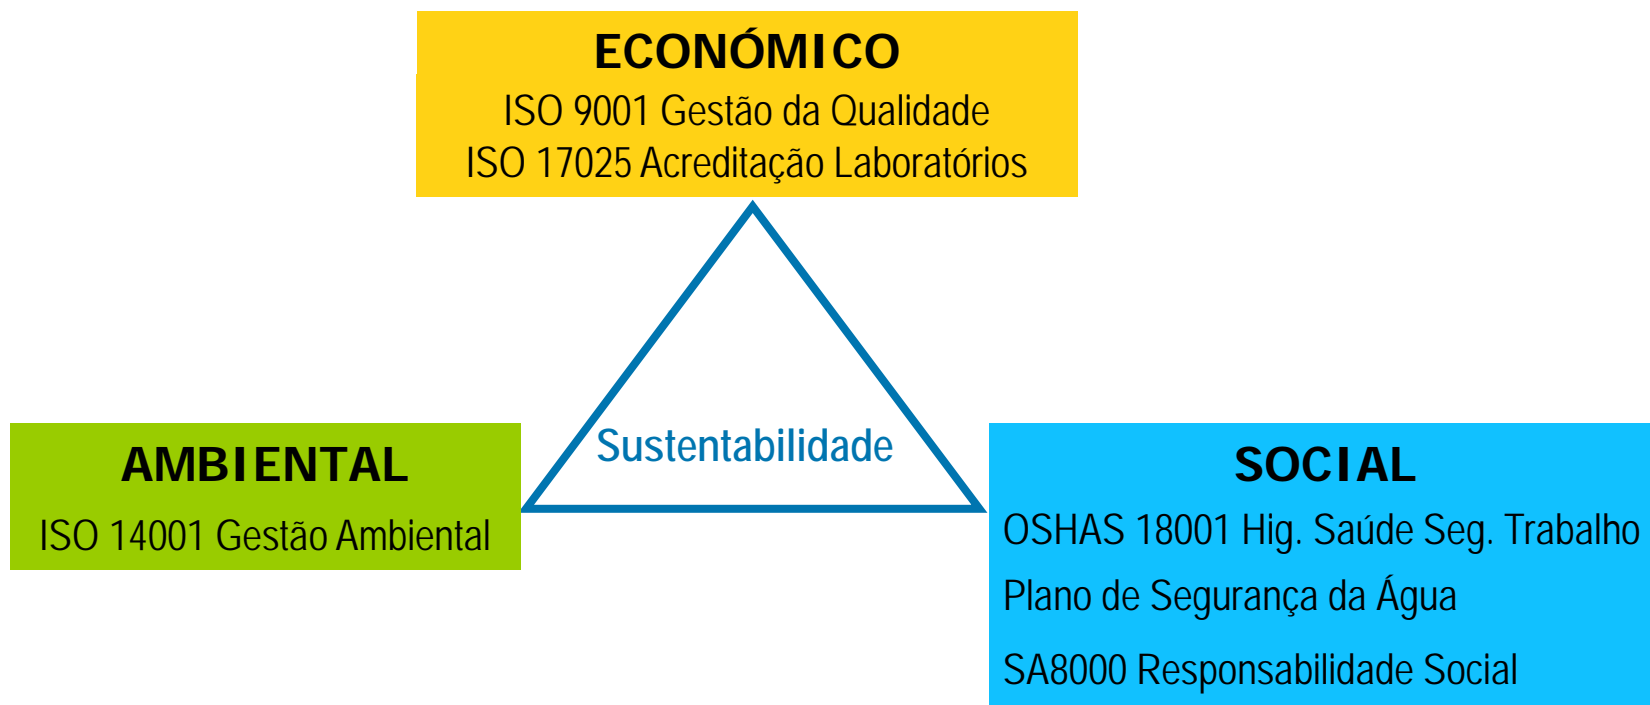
ECONÓMICO
ISO 9001 Gestão da Qualidade
ISO 17025 Acreditação Laboratórios

Sustentabilidade

AMBIENTAL
ISO 14001 Gestão Ambiental

SOCIAL
OSHAS 18001 Hig. Saúde Seg. Trabalho
Plano de Segurança da Água
SA8000 Responsabilidade Social